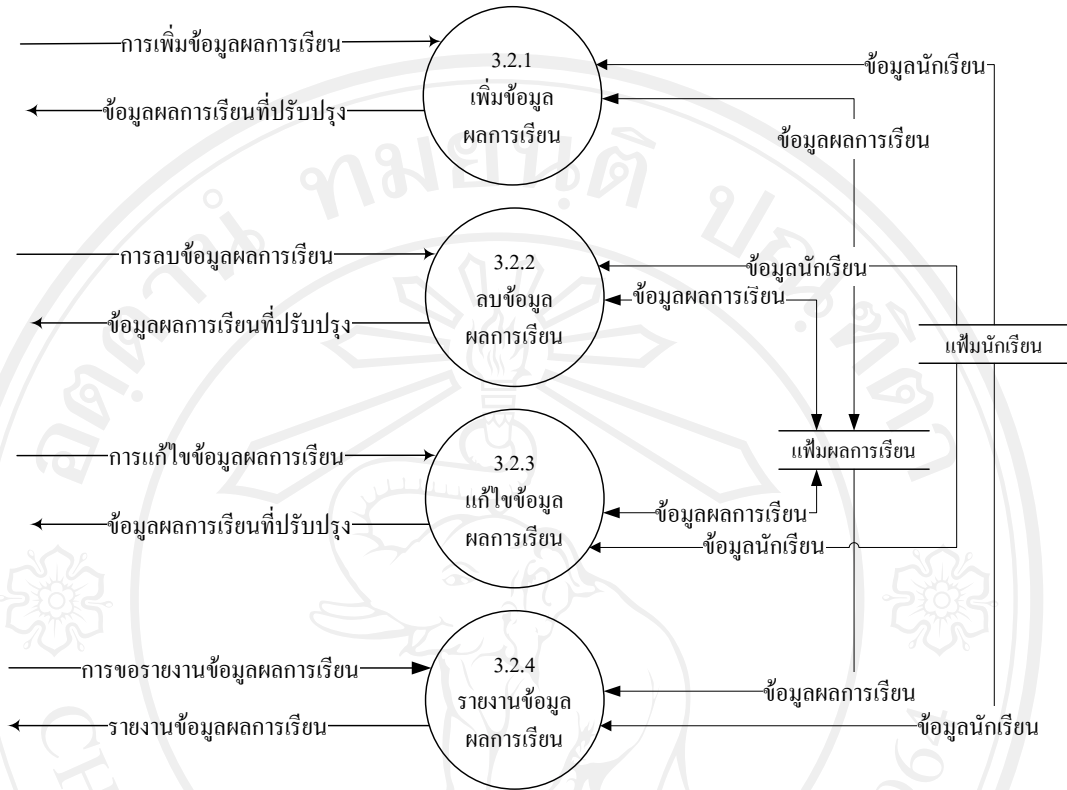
การเพิ่มข้อมูลผลการเรียน

3.2.1
เพิ่มข้อมูล
ผลการเรียน

ข้อมูลนักเรียน

ข้อมูลผลการเรียนที่ปรับปรุง

ข้อมูลผลการเรียน

การลบข้อมูลผลการเรียน

3.2.2
ลบข้อมูล
ผลการเรียน

ข้อมูลนักเรียน

ข้อมูลผลการเรียน

ข้อมูลผลการเรียนที่ปรับปรุง

แฟ้มนักเรียน

แฟ้มผลการเรียน

การแก้ไขข้อมูลผลการเรียน

3.2.3
แก้ไขข้อมูล
ผลการเรียน

ข้อมูลผลการเรียน

ข้อมูลผลการเรียนที่ปรับปรุง

ข้อมูลนักเรียน

การขอรายงานข้อมูลผลการเรียน

3.2.4
รายงานข้อมูล
ผลการเรียน

ข้อมูลผลการเรียน

รายงานข้อมูลผลการเรียน

ข้อมูลนักเรียน